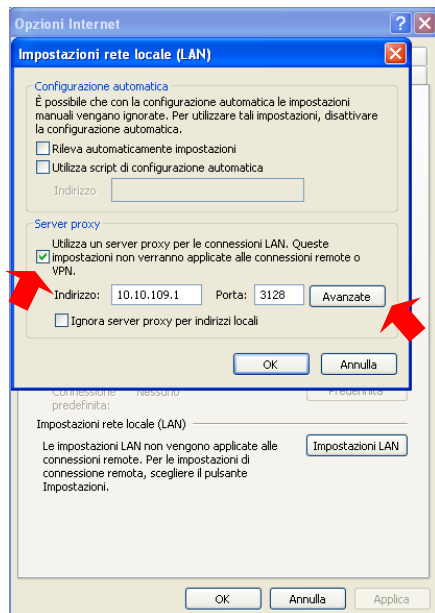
Opzioni Internet

Impostazioni rete locale (LAN)

Configurazione automatica

È possibile che con la configurazione automatica le impostazioni manuali vengano ignorate. Per utilizzare tali impostazioni, disattivare la configurazione automatica.

Rileva automaticamente impostazioni

Utilizza script di configurazione automatica

Indirizzo

Server proxy

Utilizza un server proxy per le connessioni LAN. Queste impostazioni non verranno applicate alle connessioni remote o VPN.

Indirizzo: 10.10.109.1 Porta: 3128 Avanzate

Ignora server proxy per indirizzi locali

OK Annulla

Connessione predefinita: Nessuno Predefinita

Impostazioni rete locale (LAN)

Le impostazioni LAN non vengono applicate alle connessioni remote. Per le impostazioni di connessione remota, scegliere il pulsante Impostazioni.

Impostazioni LAN

OK Annulla Applica